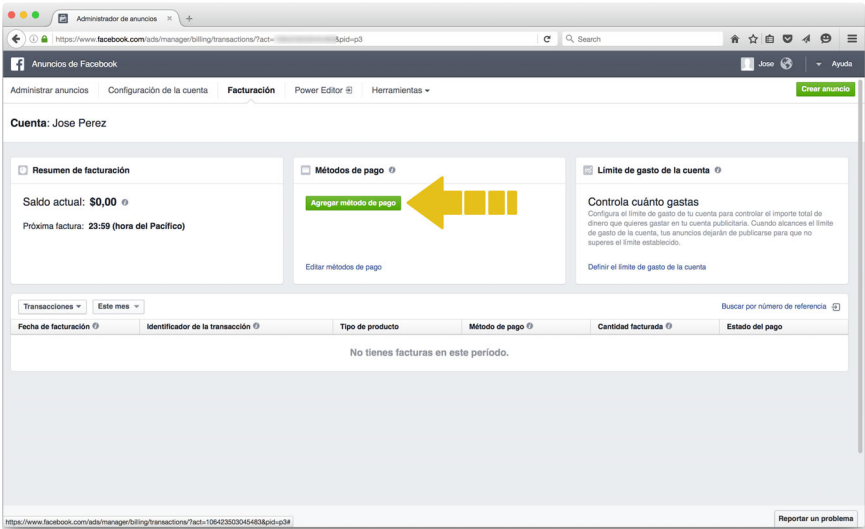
Administrador de anuncios

https://www.facebook.com/ads/manager/billing/transactions/?act=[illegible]&pid=p3

Search

Anuncios de Facebook

Jose

Ayuda

Administrar anuncios

Configuración de la cuenta

Facturación

Power Editor

Herramientas

Crear anuncio

Cuenta: Jose Perez

Resumen de facturación

Saldo actual: $0,00

Próxima factura: 23:59 (hora del Pacífico)

Métodos de pago

Agregar método de pago

Editar métodos de pago

Límite de gasto de la cuenta

Controla cuánto gastas

Configura el límite de gasto de tu cuenta para controlar el importe total de dinero que quieres gastar en tu cuenta publicitaria. Cuando alcances el límite de gasto de la cuenta, tus anuncios dejarán de publicarse para que no superes el límite establecido.

Definir el límite de gasto de la cuenta

Transacciones

Este mes

Buscar por número de referencia

| Fecha de facturación | Identificador de la transacción | Tipo de producto | Método de pago | Cantidad facturada | Estado del pago |
|---|---|---|---|---|---|

No tienes facturas en este período.

https://www.facebook.com/ads/manager/billing/transactions/?act=106423503045483&pid=p3#

Reportar un problema